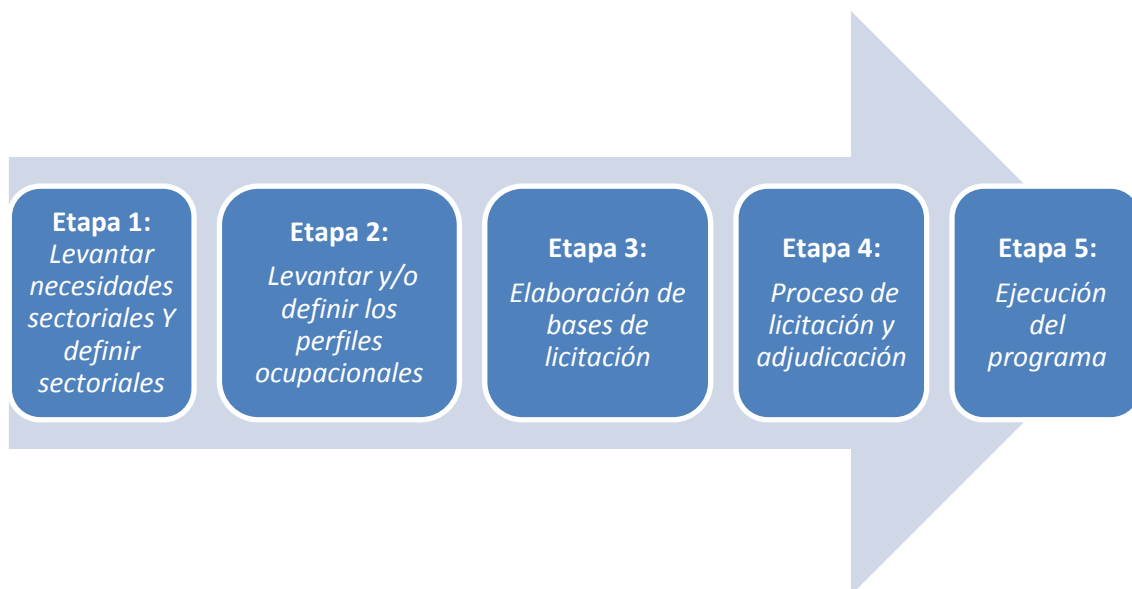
Etapa 1:
Levantar necesidades sectoriales Y definir sectoriales

Etapa 2:
Levantar y/o definir los perfiles ocupacionales

Etapa 3:
Elaboración de bases de licitación

Etapa 4:
Proceso de licitación y adjudicación

Etapa 5:
Ejecución del programa